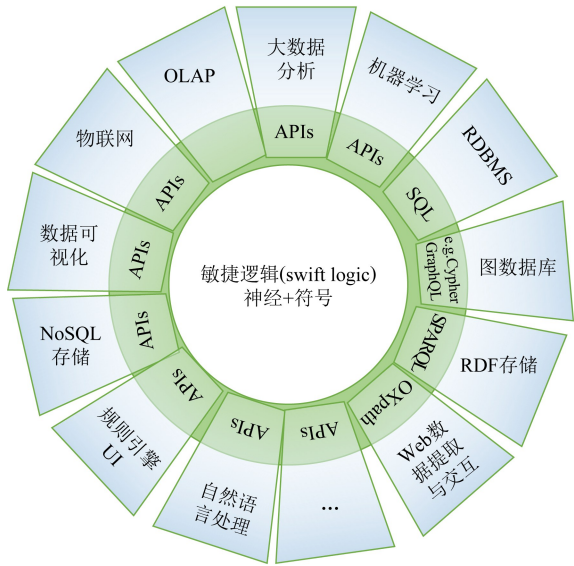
大数据分析
APIs
机器学习
APIs
RDBMS
SQL
e.g.Cypher GraphQL
图数据库
SPARQL
RDF存储
OXpath
Web数据提取与交互
APIs
...
APIs
自然语言处理
APIs
规则引擎UI
APIs
NoSQL存储
APIs
数据可视化
APIs
物联网
OLAP
敏捷逻辑(swift logic)
神经+符号